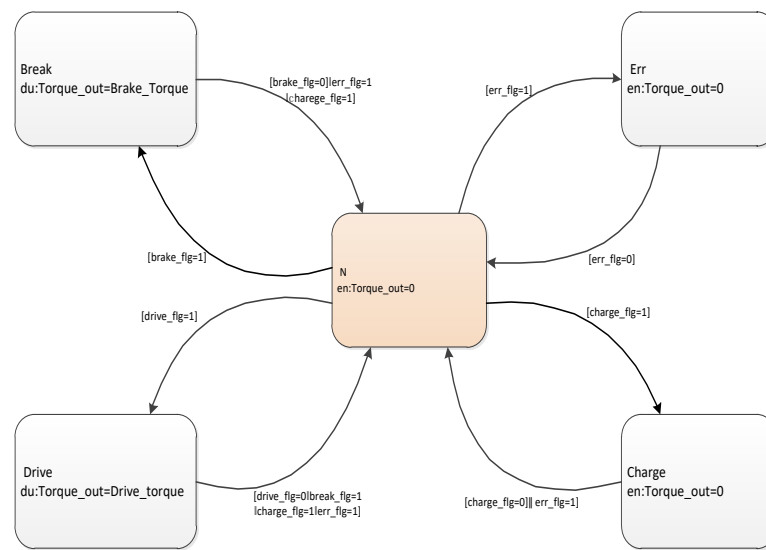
Break
du:Torque_out=Brake_Torque

[brake_flg=0]|err_flg=1
|charege_flg=1]

[err_flg=1]

Err
en:Torque_out=0

[brake_flg=1]

N
en:Torque_out=0

[err_flg=0]

[drive_flg=1]

[charge_flg=1]

Drive
du:Torque_out=Drive_torque

[drive_flg=0|break_flg=1
|charge_flg=1|err_flg=1]

[charge_flg=0]|| err_flg=1]

Charge
en:Torque_out=0